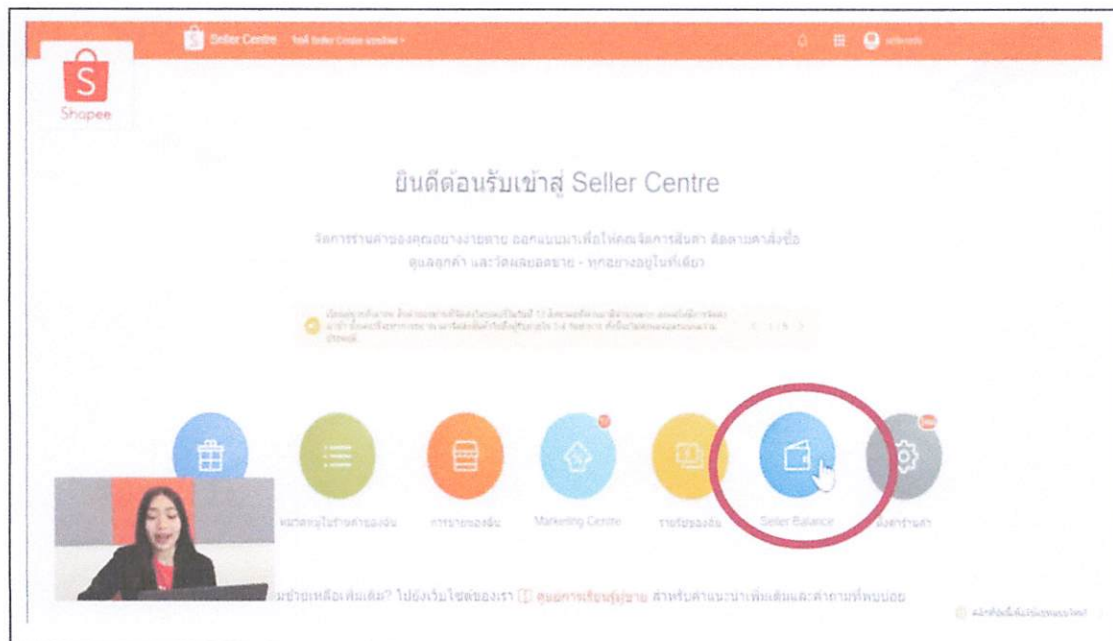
Seller Centre

Shopee

ยินดีต้อนรับเข้าสู่ Seller Centre

จัดการร้านค้าของคุณอย่างง่ายดาย ออกแบบมาเพื่อให้คุณจัดการสินค้า ติดตามคำสั่งซื้อ ดูแลลูกค้า และวัดผลยอดขาย - ทุกอย่างอยู่ในที่เดียว

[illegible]

หมวดหมู่ในร้านค้าของฉัน การขายของฉัน Marketing Centre รายรับของฉัน Seller Balance ตั้งค่าร้านค้า

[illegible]มช่วยเหลือเพิ่มเติม? ไปยังเว็บไซต์ของเรา ศูนย์การเรียนรู้ผู้ขาย สำหรับคำแนะนำเพิ่มเติมและคำถามที่พบบ่อย

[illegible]